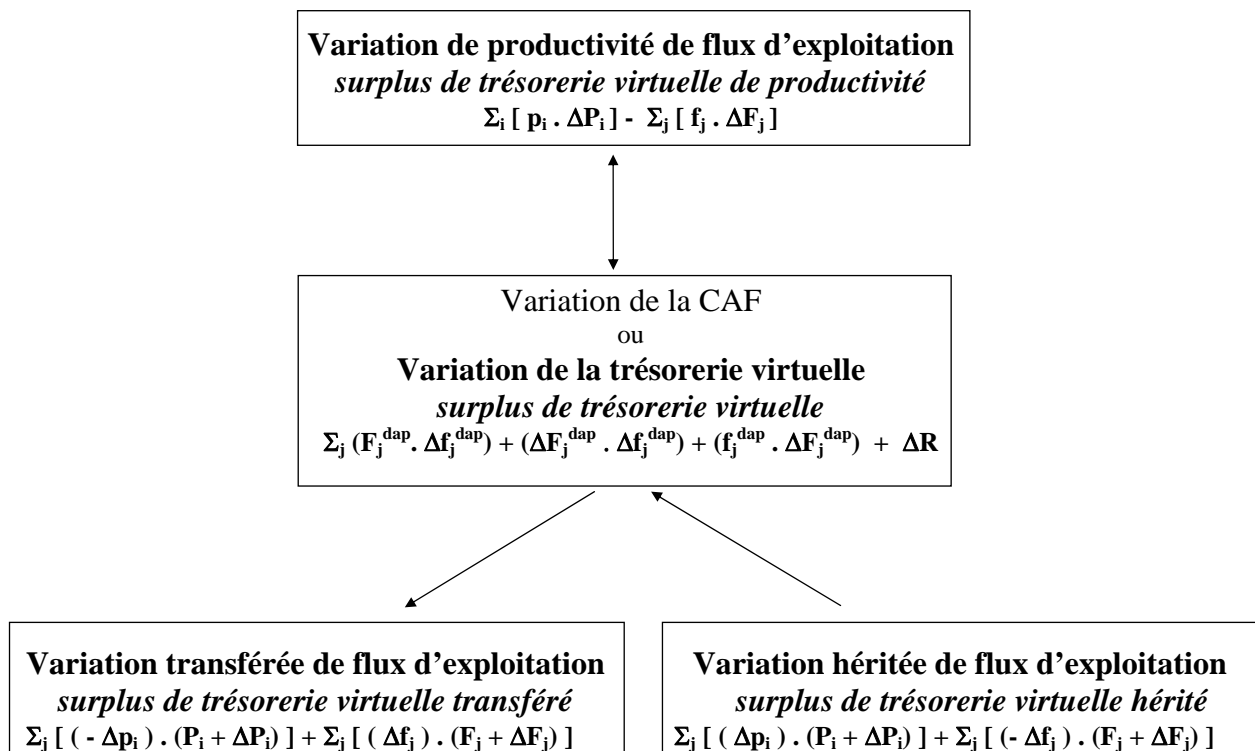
**Variation de productivité de flux d'exploitation**
*surplus de trésorerie virtuelle de productivité*
$\Sigma_i [ p_i . \Delta P_i ] - \Sigma_j [ f_j . \Delta F_j ]$

Variation de la CAF
ou
**Variation de la trésorerie virtuelle**
*surplus de trésorerie virtuelle*
$\Sigma_j (F_j^{dap} . \Delta f_j^{dap}) + (\Delta F_j^{dap} . \Delta f_j^{dap}) + (f_j^{dap} . \Delta F_j^{dap}) + \Delta R$

**Variation transférée de flux d'exploitation**
*surplus de trésorerie virtuelle transféré*
$\Sigma_j [ ( - \Delta p_i ) . (P_i + \Delta P_i) ] + \Sigma_j [ ( \Delta f_j ) . (F_j + \Delta F_j) ]$

**Variation héritée de flux d'exploitation**
*surplus de trésorerie virtuelle hérité*
$\Sigma_j [ ( \Delta p_i ) . (P_i + \Delta P_i) ] + \Sigma_j [ (- \Delta f_j ) . (F_j + \Delta F_j) ]$